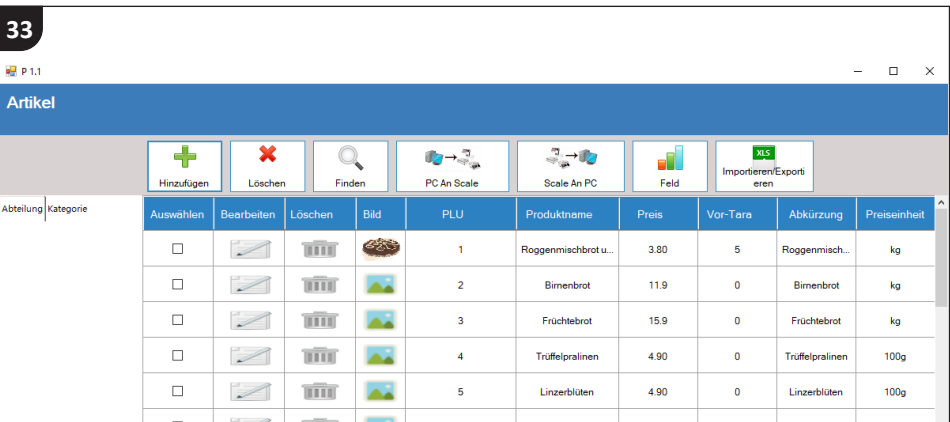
33

P 1.1

Artikel

Hinzufügen | Löschen | Finden | PC An Scale | Scale An PC | Feld | Importieren/Exportieren

XLS

Abteilung | Kategorie

| Auswählen | Bearbeiten | Löschen | Bild | PLU | Produktname | Preis | Vor-Tara | Abkürzung | Preiseinheit |
|---|---|---|---|---|---|---|---|---|---|
| ☐ | | | | 1 | Roggenmischbrot u... | 3.80 | 5 | Roggenmisch... | kg |
| ☐ | | | | 2 | Birnenbrot | 11.9 | 0 | Birnenbrot | kg |
| ☐ | | | | 3 | Früchtebrot | 15.9 | 0 | Früchtebrot | kg |
| ☐ | | | | 4 | Trüffelpralinen | 4.90 | 0 | Trüffelpralinen | 100g |
| ☐ | | | | 5 | Linzerblüten | 4.90 | 0 | Linzerblüten | 100g |